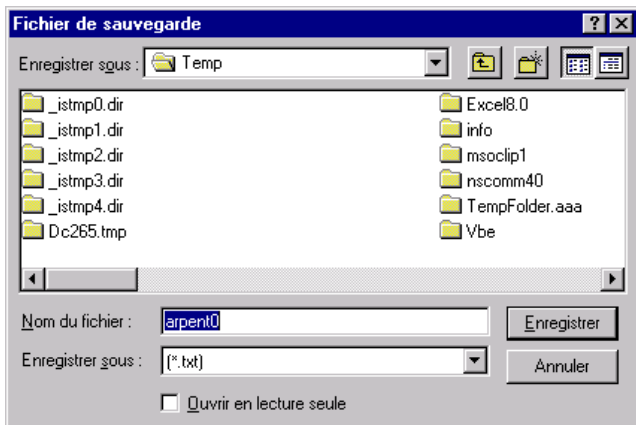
Fichier de sauvegarde

Enregistrer sous : Temp

_istmp0.dir
_istmp1.dir
_istmp2.dir
_istmp3.dir
_istmp4.dir
Dc265.tmp

Excel8.0
info
msoclip1
nscomm40
TempFolder.aaa
Vbe

Nom du fichier : arpent0

Enregistrer

Enregistrer sous : (*.txt)

Annuler

Ouvrir en lecture seule